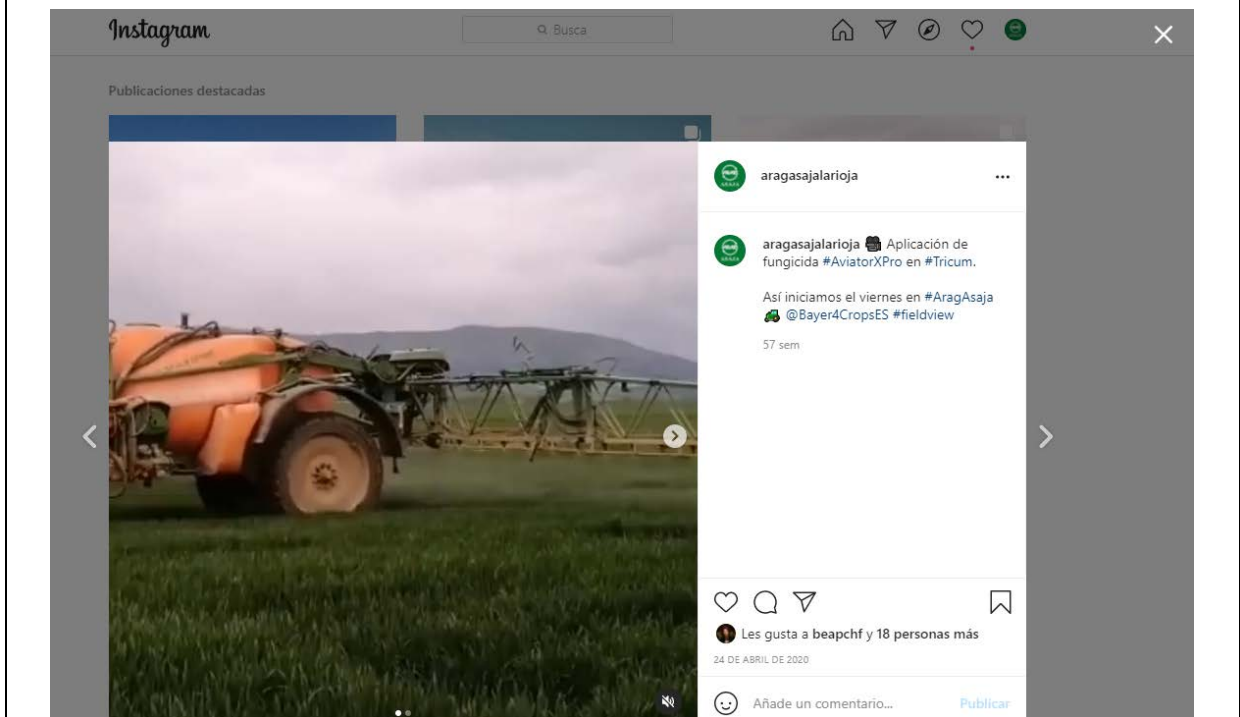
Instagram

Busca

Publicaciones destacadas

aragasajalarioja ...

aragasajalarioja 🎥 Aplicación de fungicida #AviatorXPro en #Tricum.

Así iniciamos el viernes en #AragAsaja 🚜 @Bayer4CropsES #fieldview

57 sem

Les gusta a beapchf y 18 personas más

24 DE ABRIL DE 2020

Añade un comentario...

Publicar